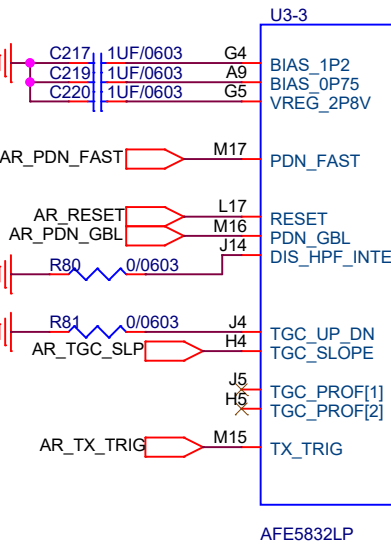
U3-3
C217 1UF/0603 G4 BIAS_1P2
C219 1UF/0603 A9 BIAS_0P75
C220 1UF/0603 G5 VREG_2P8V
AR_PDN_FAST M17 PDN_FAST
AR_RESET L17 RESET
AR_PDN_GBL M16 PDN_GBL
J14 DIS_HPF_INTE
R80 0/0603
R81 0/0603 J4 TGC_UP_DN
AR_TGC_SLP H4 TGC_SLOPE
J5 TGC_PROF[1]
H5 TGC_PROF[2]
AR_TX_TRIG M15 TX_TRIG
AFE5832LP